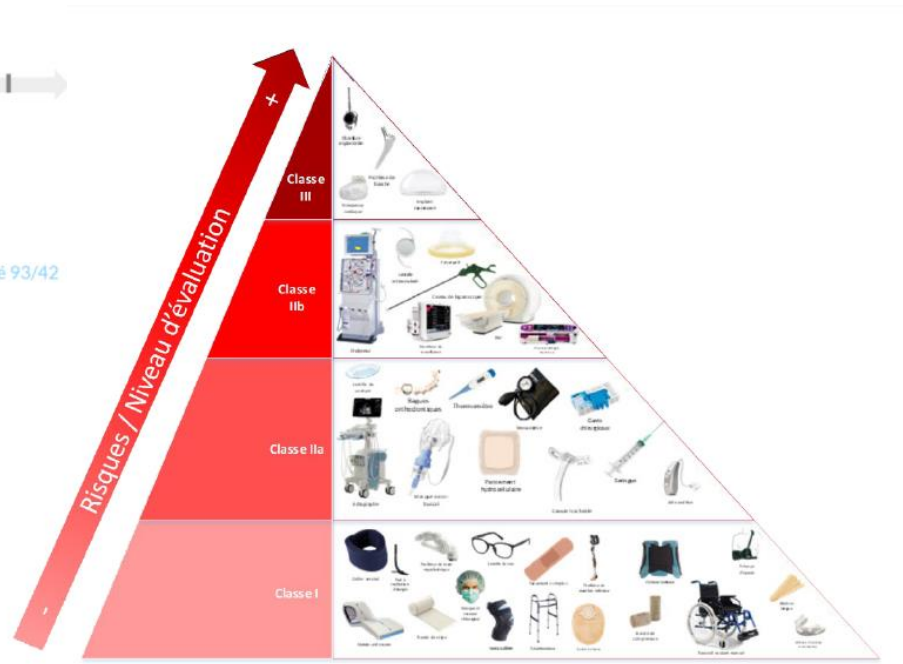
é 93/42

Risques / Niveau d'évaluation

+

-

Classe III

Classe IIb

Classe IIa

Classe I

Stimulateur cardiaque

Prothèse de hanche

Implant mammaire

Dialyseur

Lentille intraoculaire

Préservatif

Pince de laparoscopie

Scanner

Moniteur de surveillance

Lentille de contact

Plaques orthodontiques

Thermomètre

Tensiomètre

Gants chirurgicaux

Échographe

Nébuliseur

Pansement hydrocellulaire

Canule trachéale

Seringue

Audioprothèse

Collier cervical

Lunettes de vue

Pansement

Fauteuil roulant

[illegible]